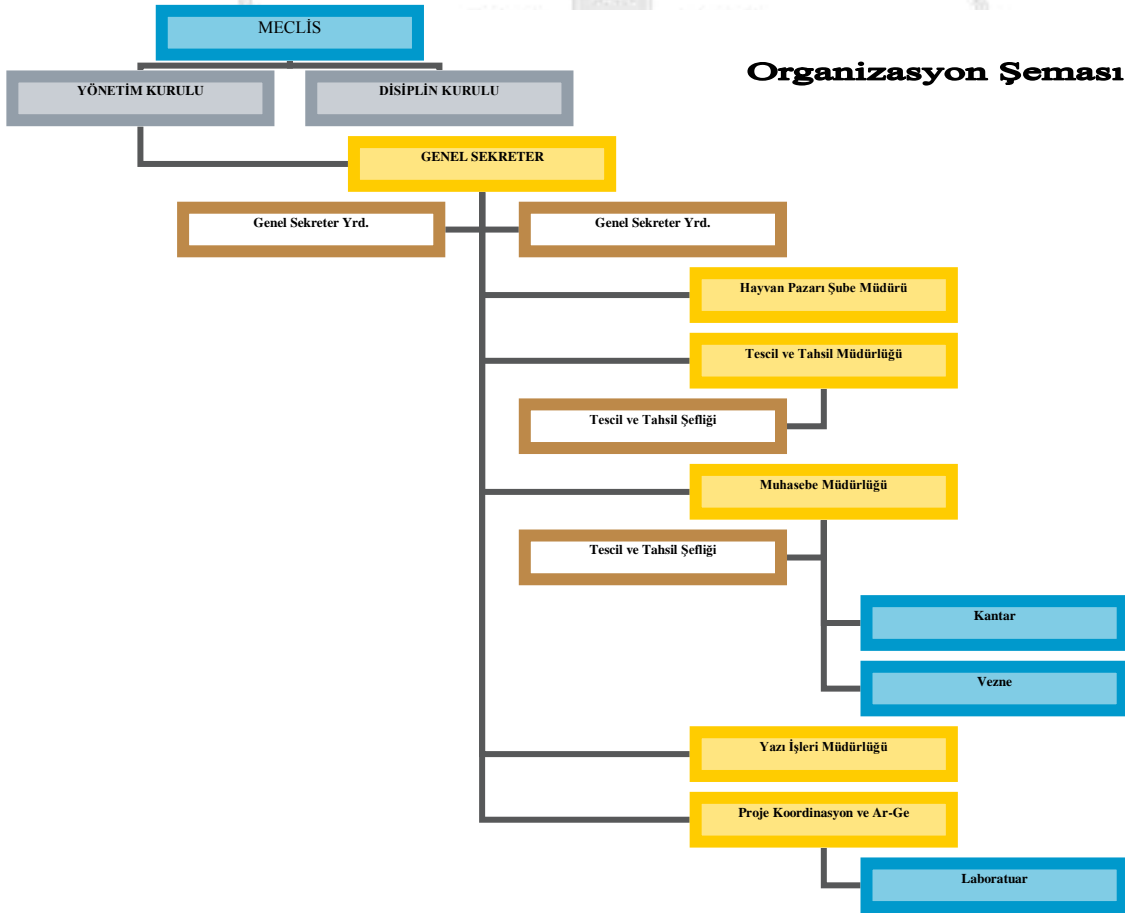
Organizasyon Şeması

MECLİS

YÖNETİM KURULU

DİSİPLİN KURULU

GENEL SEKRETER

Genel Sekreter Yrd.

Genel Sekreter Yrd.

Hayvan Pazarı Şube Müdürü

Tescil ve Tahsil Müdürlüğü

Tescil ve Tahsil Şefliği

Muhasebe Müdürlüğü

Tescil ve Tahsil Şefliği

Kantar

Vezne

Yazı İşleri Müdürlüğü

Proje Koordinasyon ve Ar-Ge

Laboratuar